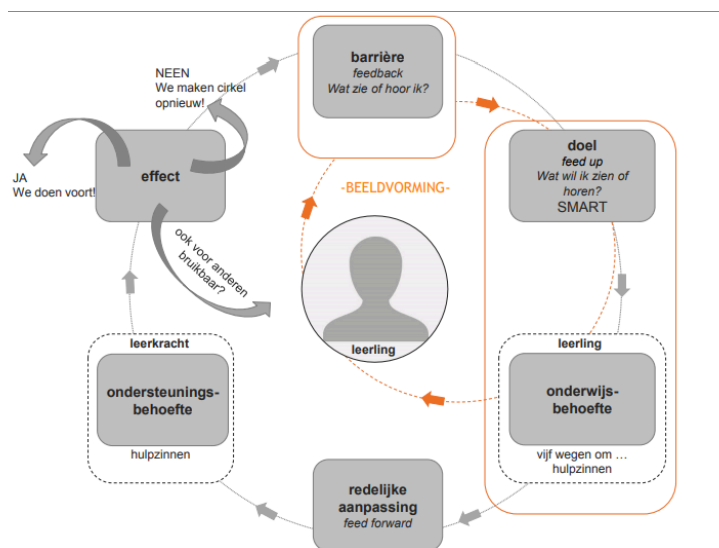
NEEN
We maken cirkel opnieuw!

barrière
feedback
Wat zie of hoor ik?

JA
We doen voort!

effect

doel
feed up
Wat wil ik zien of horen?
SMART

-BEELDVORMING-

ook voor anderen bruikbaar?

leerling

leerkracht

ondersteunings-behoefte

hulpzinnen

leerling

onderwijs-behoefte

vijf wegen om …
hulpzinnen

redelijke aanpassing
feed forward